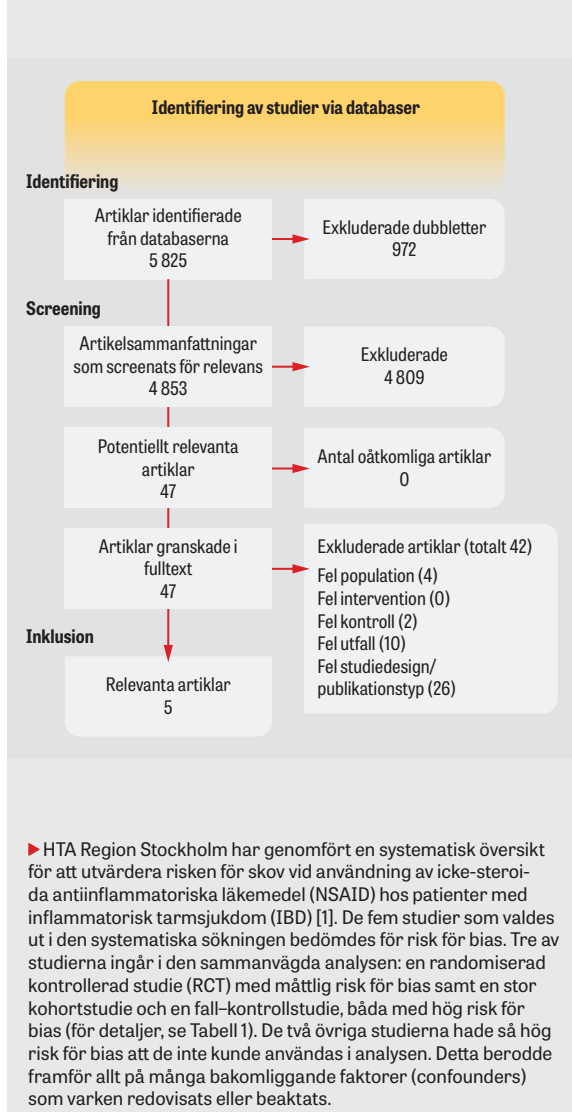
Identifiering av studier via databaser

Identifiering

Artiklar identifierade från databaserna 5 825

Exkluderade dubbletter 972

Screening

Artikelsammanfattningar som screenats för relevans 4 853

Exkluderade 4 809

Potentiellt relevanta artiklar 47

Antal oåtkomliga artiklar 0

Artiklar granskade i fulltext 47

Exkluderade artiklar (totalt 42)
Fel population (4)
Fel intervention (0)
Fel kontroll (2)
Fel utfall (10)
Fel studiedesign/ publikationstyp (26)

Inklusion

Relevanta artiklar 5

HTA Region Stockholm har genomfört en systematisk översikt för att utvärdera risken för skov vid användning av icke-steroida antiinflammatoriska läkemedel (NSAID) hos patienter med inflammatorisk tarmsjukdom (IBD) [1]. De fem studier som valdes ut i den systematiska sökningen bedömdes för risk för bias. Tre av studierna ingår i den sammanvägda analysen: en randomiserad kontrollerad studie (RCT) med måttlig risk för bias samt en stor kohortstudie och en fall–kontrollstudie, båda med hög risk för bias (för detaljer, se Tabell 1). De två övriga studierna hade så hög risk för bias att de inte kunde användas i analysen. Detta berodde framför allt på många bakomliggande faktorer (confounders) som varken redovisats eller beaktats.